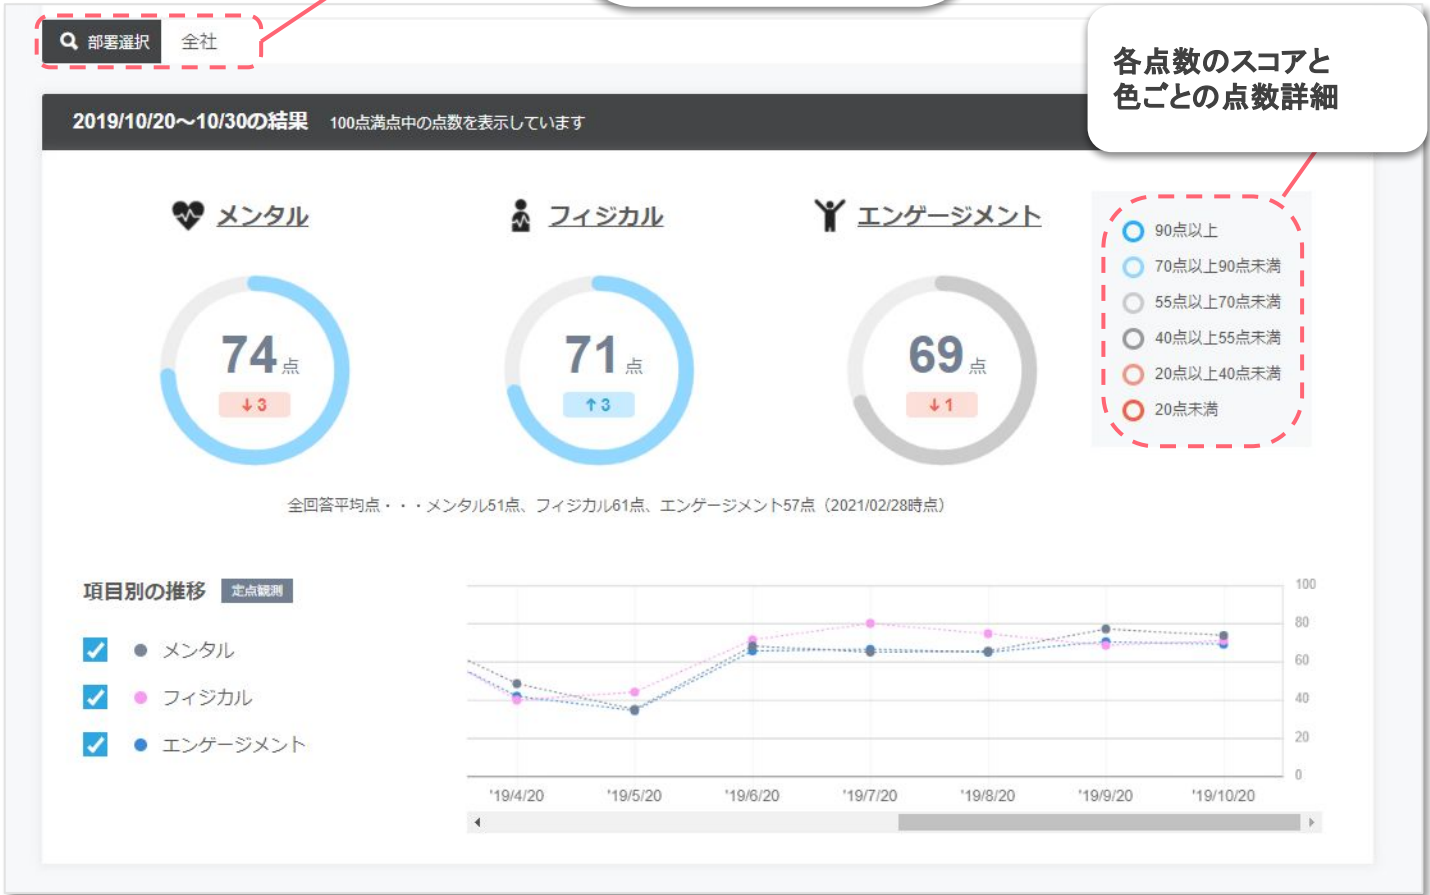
部署選択 全社

各点数のスコアと色ごとの点数詳細

2019/10/20〜10/30の結果 100点満点中の点数を表示しています

メンタル

74点
↓3

フィジカル

71点
↑3

エンゲージメント

69点
↓1

90点以上
70点以上90点未満
55点以上70点未満
40点以上55点未満
20点以上40点未満
20点未満

全回答平均点・・・メンタル51点、フィジカル61点、エンゲージメント57点（2021/02/28時点）

項目別の推移 定点観測

メンタル
フィジカル
エンゲージメント

100
80
60
40
20
0

'19/4/20 '19/5/20 '19/6/20 '19/7/20 '19/8/20 '19/9/20 '19/10/20